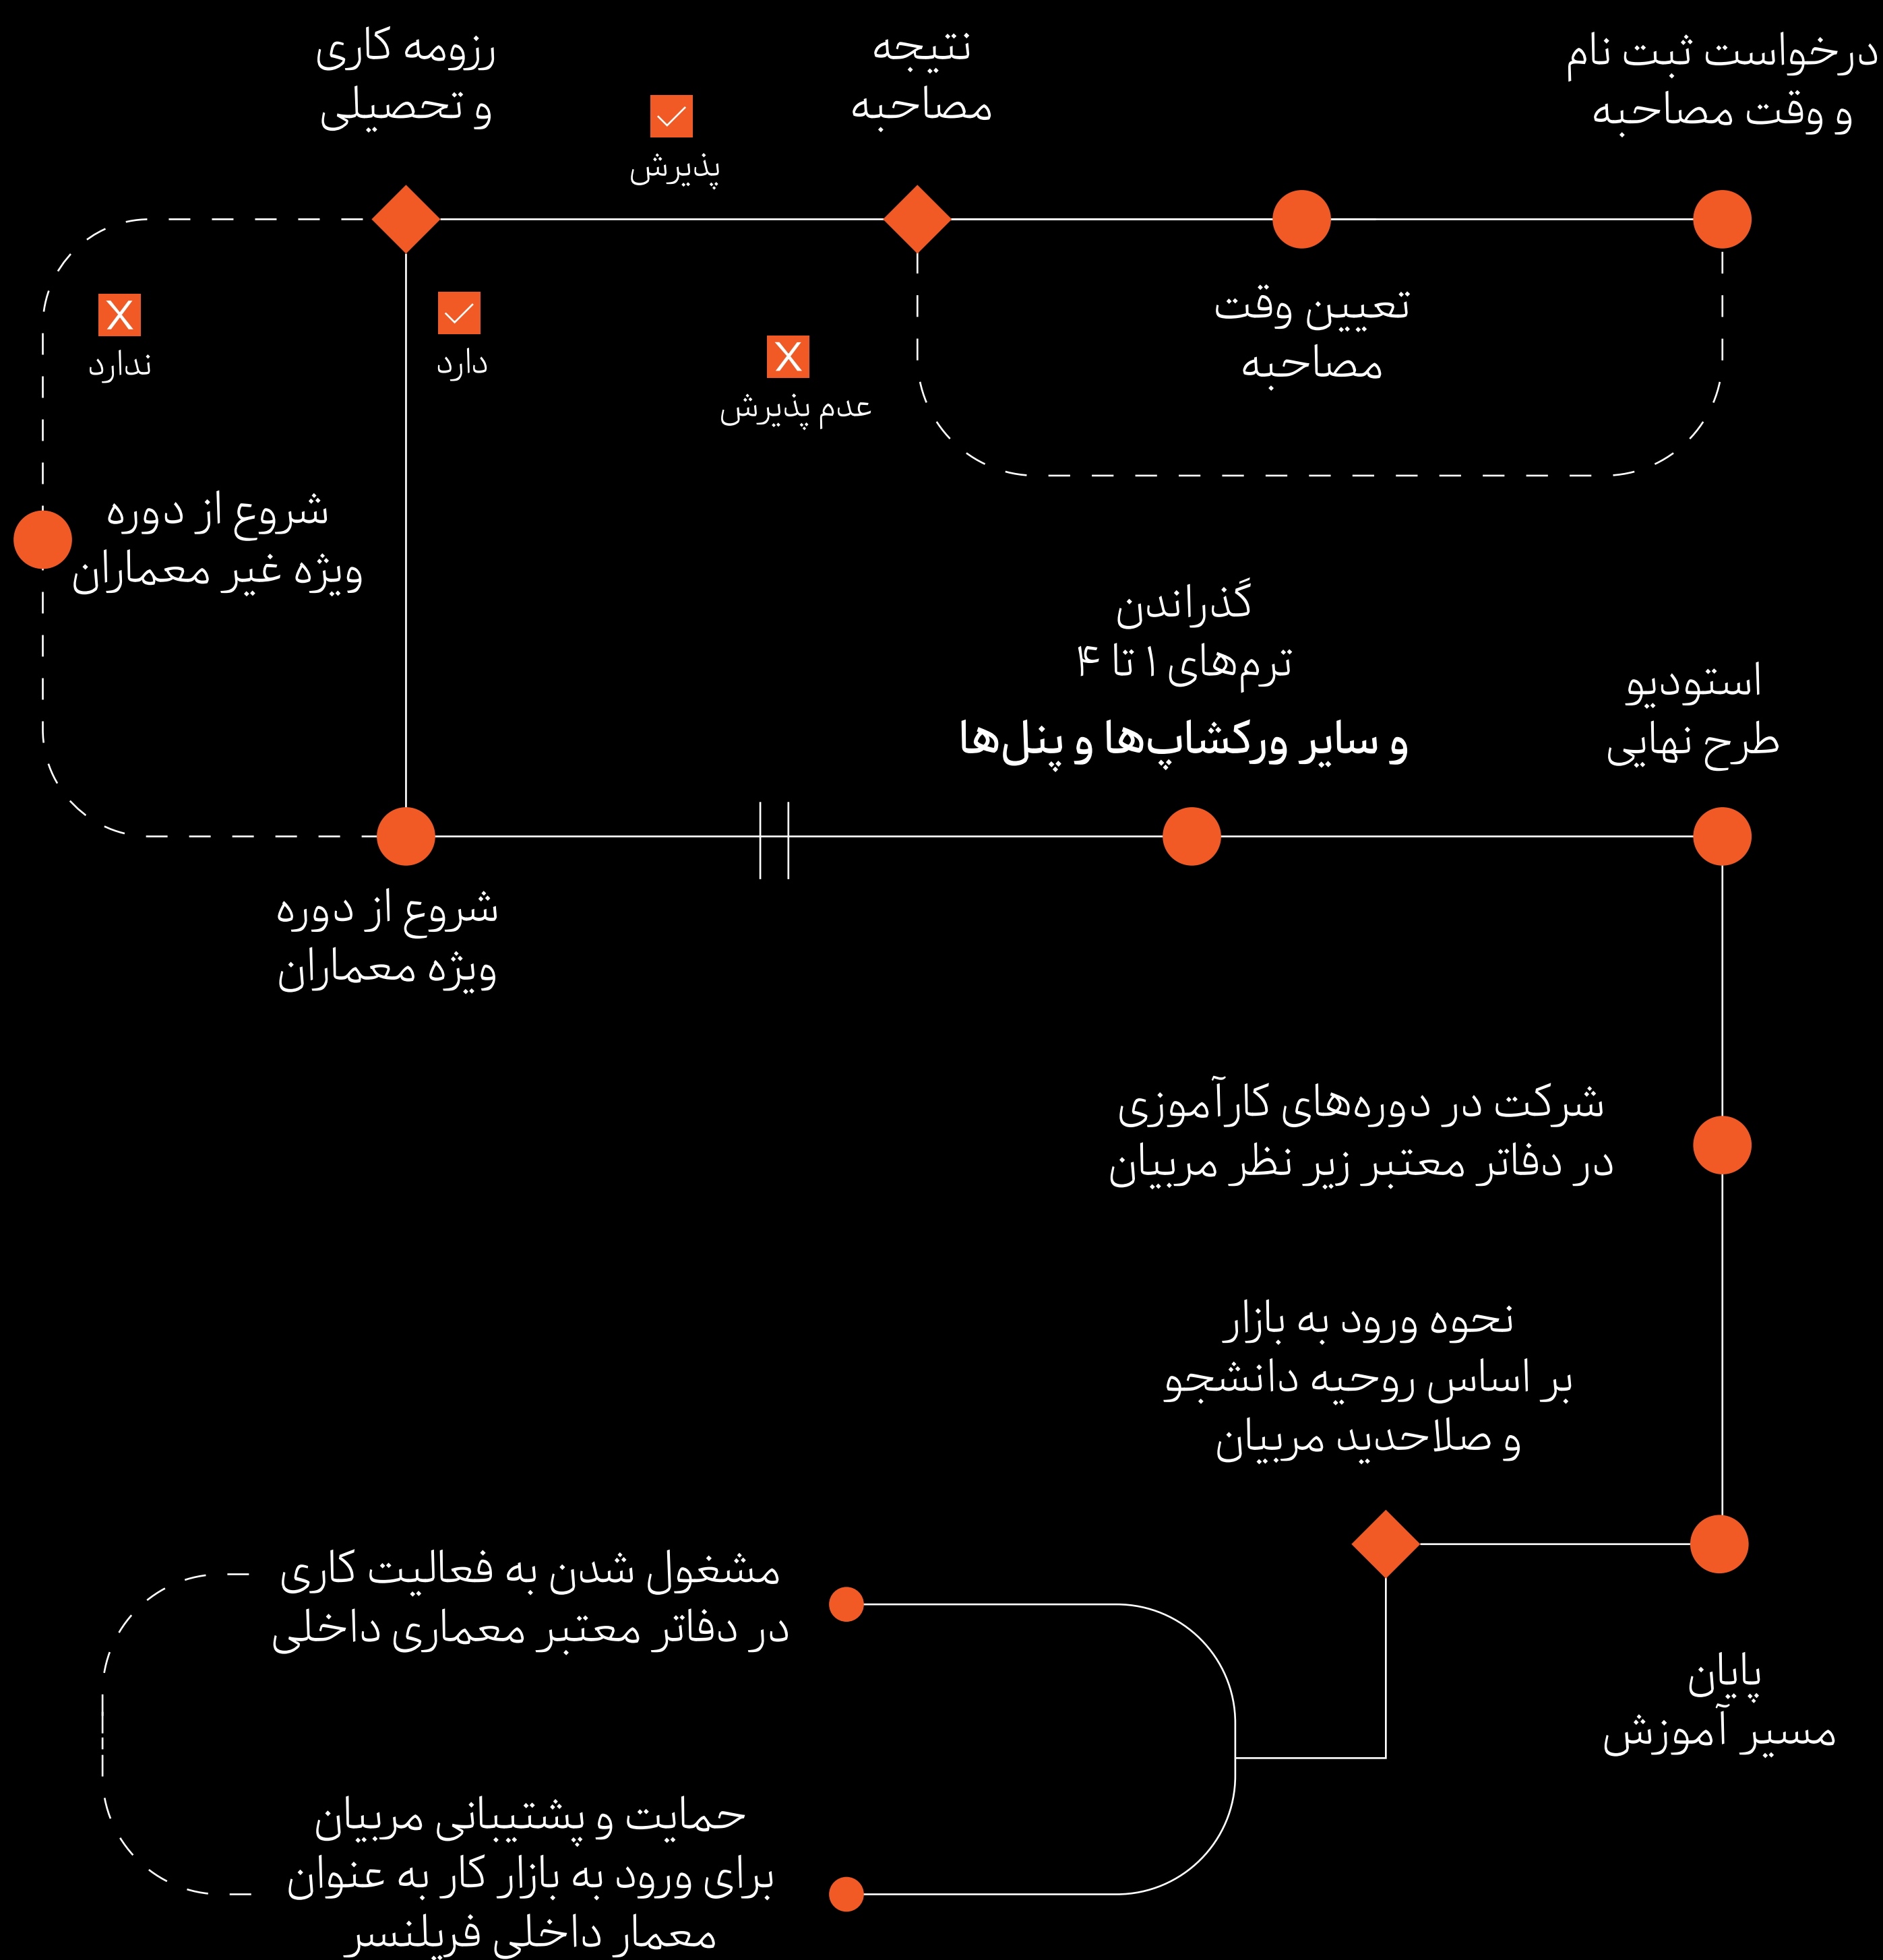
درخواست ثبت نام و وقت مصاحبه

نتیجه مصاحبه

رزومه کاری و تحصیلی

پذیرش

تعیین وقت مصاحبه

عدم پذیرش

دارد

ندارد

شروع از دوره ویژه غیر معماران

گذراندن ترم‌های ۱ تا ۴

و سایر ورکشاپ‌ها و پنل‌ها

استودیو طرح نهایی

شروع از دوره ویژه معماران

شرکت در دوره‌های کارآموزی در دفاتر معتبر زیر نظر مربیان

نحوه ورود به بازار بر اساس روحیه دانشجو و صلاحدید مربیان

مشغول شدن به فعالیت کاری در دفاتر معتبر معماری داخلی

پایان مسیر آموزش

حمایت و پشتیبانی مربیان برای ورود به بازار کار به عنوان معمار داخلی فریلنسر